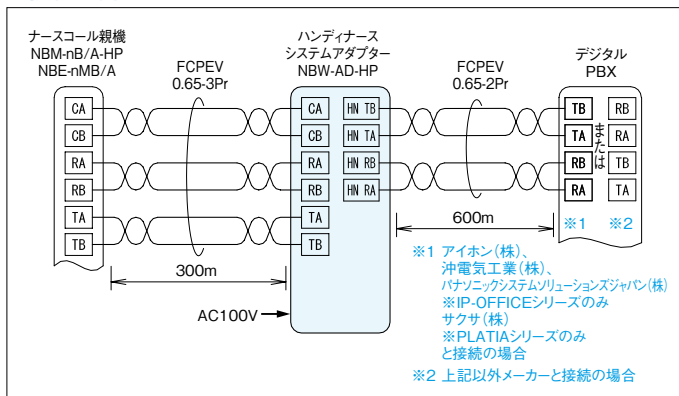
ナースコール親機
NBM-nB/A-HP
NBE-nMB/A

FCPEV
0.65-3Pr

ハンディナース
システムアダプター
NBW-AD-HP

FCPEV
0.65-2Pr

デジタル
PBX

CA
CB
RA
RB
TA
TB

CA
CB
RA
RB
TA
TB

HN TB
HN TA
HN RB
HN RA

TB
TA
RB
RA

または

RB
RA
TB
TA

※1 ※2

600m

300m

AC100V

※1 アイホン(株)、
沖電気工業(株)、
パナソニックシステムソリューションズジャパン(株)
※IP-OFFICEシリーズのみ
サクサ(株)
※PLATIAシリーズのみ
と接続の場合

※2 上記以外メーカーと接続の場合